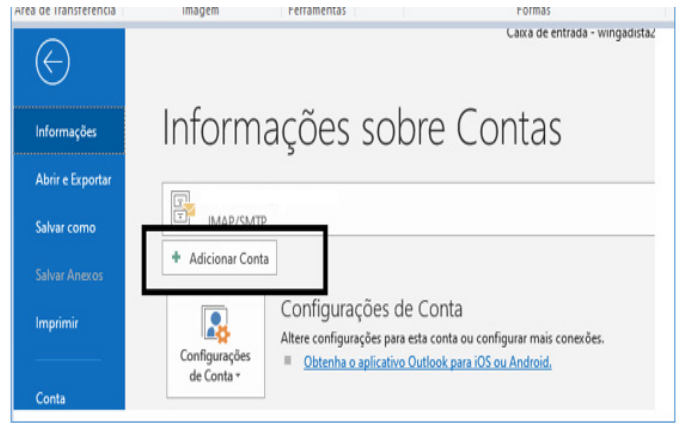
Área de Transferência
Imagem
Ferramentas
Formas
Caixa de entrada - wingadista2

Informações
Abrir e Exportar
Salvar como
Salvar Anexos
Imprimir
Conta

Informações sobre Contas

IMAP/SMTP

+ Adicionar Conta

Configurações de Conta
Configurações de Conta
Altere configurações para esta conta ou configurar mais conexões.
Obtenha o aplicativo Outlook para iOS ou Android.